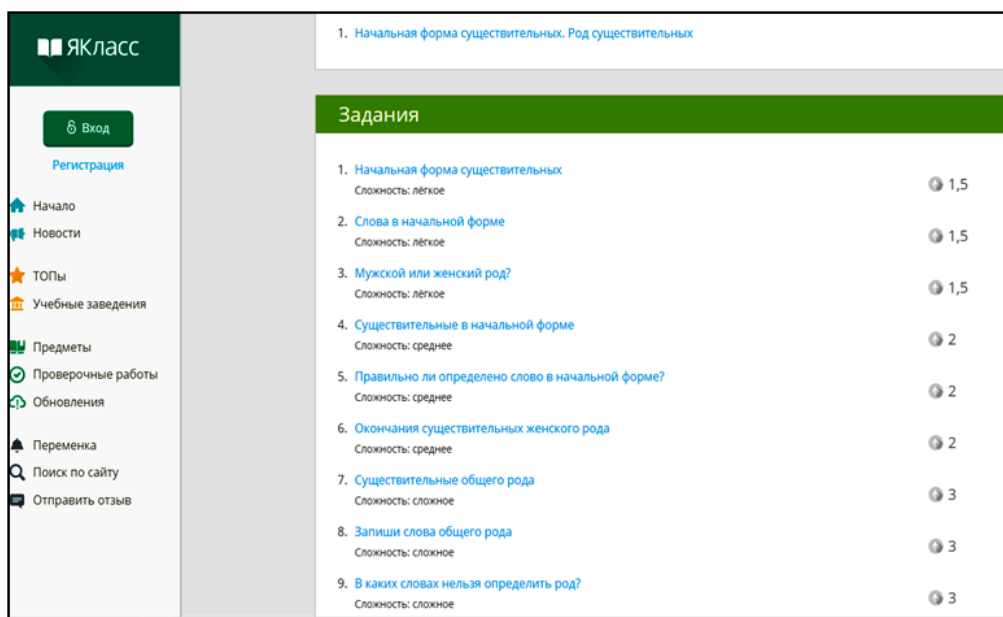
ЯКласс

Вход

Регистрация

Начало
Новости

ТОПы
Учебные заведения

Предметы
Проверочные работы
Обновления

Переменка
Поиск по сайту
Отправить отзыв

1. Начальная форма существительных. Род существительных

Задания

1. Начальная форма существительных
Сложность: лёгкое
1,5

2. Слова в начальной форме
Сложность: лёгкое
1,5

3. Мужской или женский род?
Сложность: лёгкое
1,5

4. Существительные в начальной форме
Сложность: среднее
2

5. Правильно ли определено слово в начальной форме?
Сложность: среднее
2

6. Окончания существительных женского рода
Сложность: среднее
2

7. Существительные общего рода
Сложность: сложное
3

8. Запиши слова общего рода
Сложность: сложное
3

9. В каких словах нельзя определить род?
Сложность: сложное
3